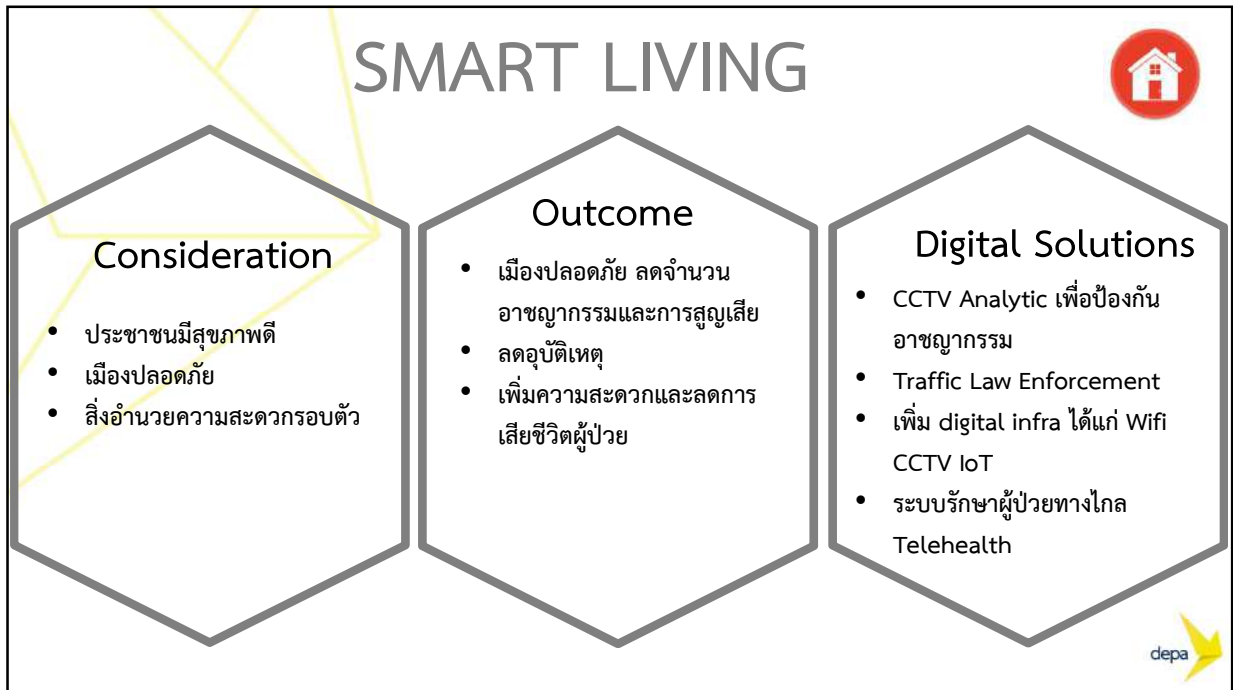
SMART LIVING

Consideration

- ประชาชนมีสุขภาพดี
- เมืองปลอดภัย
- สิ่งอำนวยความสะดวกรอบตัว

Outcome

- เมืองปลอดภัย ลดจำนวนอาชญากรรมและการสูญเสีย
- ลดอุบัติเหตุ
- เพิ่มความสะดวกและลดการเสียชีวิตผู้ป่วย

Digital Solutions

- CCTV Analytic เพื่อป้องกันอาชญากรรม
- Traffic Law Enforcement
- เพิ่ม digital infra ได้แก่ Wifi CCTV IoT
- ระบบรักษาผู้ป่วยทางไกล Telehealth

depa